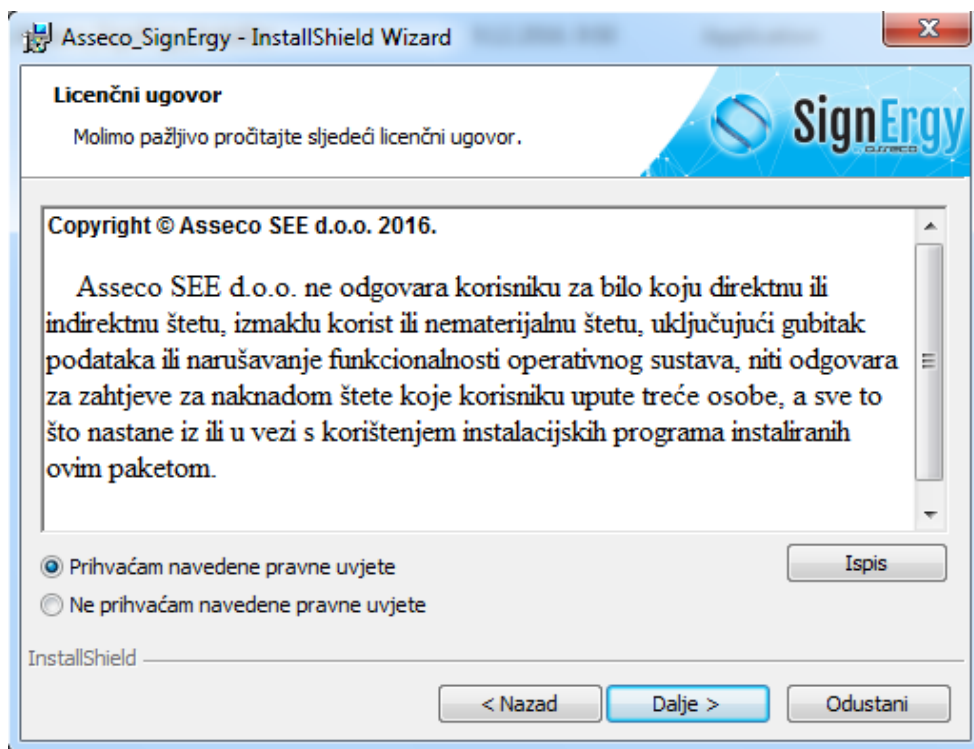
Asseco_SignErgy - InstallShield Wizard

Licenčni ugovor

Molimo pažljivo pročitajte sljedeći licenčni ugovor.

SignErgy

Copyright © Asseco SEE d.o.o. 2016.

Asseco SEE d.o.o. ne odgovara korisniku za bilo koju direktnu ili indirektnu štetu, izmaklu korist ili nematerijalnu štetu, uključujući gubitak podataka ili narušavanje funkcionalnosti operativnog sustava, niti odgovara za zahtjeve za naknadom štete koje korisniku upute treće osobe, a sve to što nastane iz ili u vezi s korištenjem instalacijskih programa instaliranih ovim paketom.

Prihvaćam navedene pravne uvjete

Ne prihvaćam navedene pravne uvjete

Ispis

InstallShield

< Nazad

Dalje >

Odustani